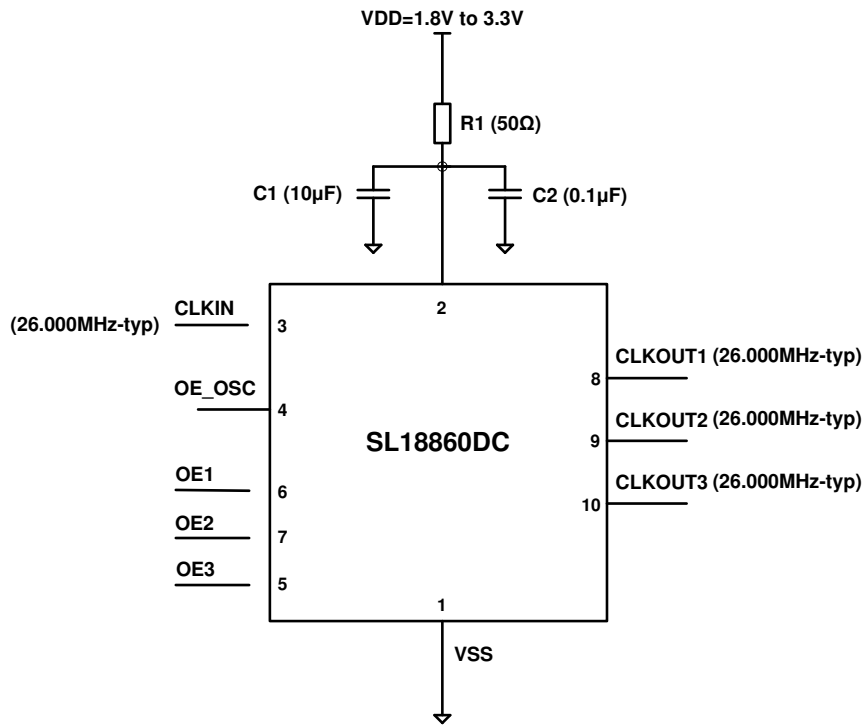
VDD=1.8V to 3.3V

R1 (50Ω)

C1 (10µF)

C2 (0.1µF)

2

CLKIN

(26.000MHz-typ)

3

OE_OSC

4

OE1

6

OE2

7

OE3

5

SL18860DC

CLKOUT1 (26.000MHz-typ)

8

CLKOUT2 (26.000MHz-typ)

9

CLKOUT3 (26.000MHz-typ)

10

1

VSS